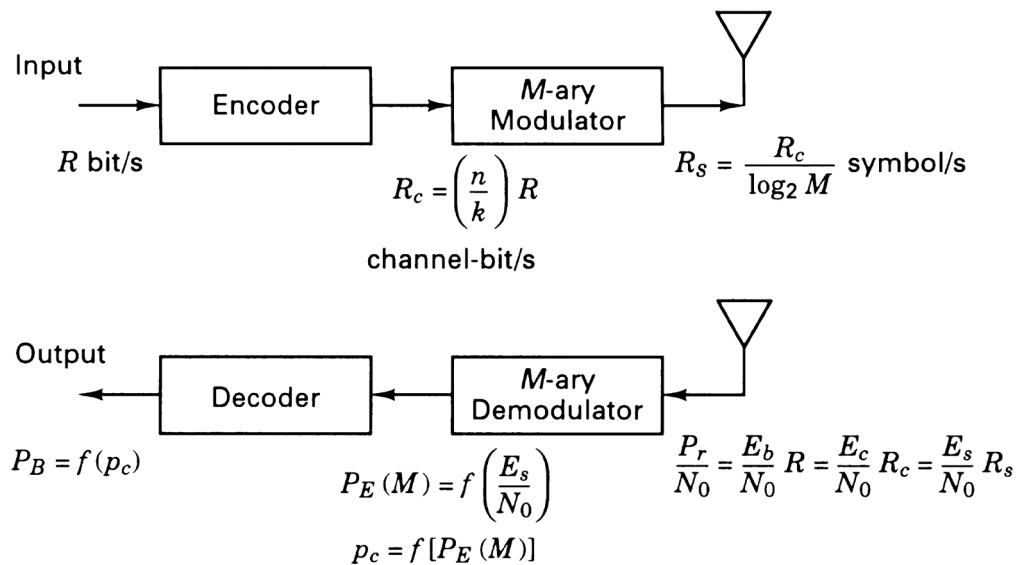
Input

Encoder

M-ary Modulator

$R$ bit/s

$R_c = \left(\frac{n}{k}\right) R$

channel-bit/s

$R_S = \frac{R_c}{\log_2 M}$ symbol/s

Output

Decoder

M-ary Demodulator

$P_B = f(p_c)$

$P_E(M) = f\left(\frac{E_s}{N_0}\right)$

$p_c = f[P_E(M)]$

$\frac{P_r}{N_0} = \frac{E_b}{N_0} R = \frac{E_c}{N_0} R_c = \frac{E_s}{N_0} R_s$